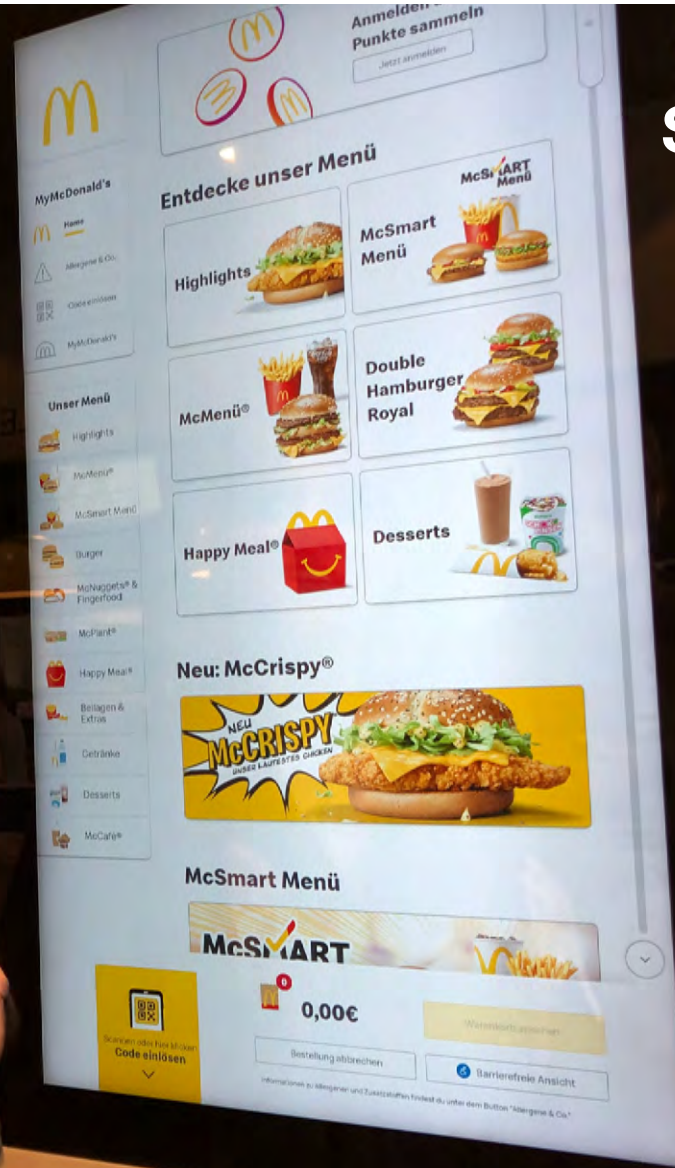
Anmelden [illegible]
Punkte sammeln
Jetzt anmelden

MyMcDonald's
Home
Allergene & Co.
Code einlösen
MyMcDonald's

Unser Menü
Highlights
McMenü®
McSmart Menü
Burger
McNuggets® & Fingerfood
McPlant®
Happy Meal®
Beilagen & Extras
Getränke
Desserts
McCafé®

Entdecke unser Menü

Highlights

McSmart Menü
McSMART Menü

McMenü®

Double Hamburger Royal

Happy Meal®

Desserts

Neu: McCrispy®
NEU McCRISPY UNSER LAUTESTES CHICKEN

McSmart Menü
McSMART

Scannen oder hier klicken
Code einlösen

0
0,00€
Warenkorb ansehen
Bestellung abbrechen
Barrierefreie Ansicht
Informationen zu Allergenen und Zusatzstoffen findest du unter dem Button "Allergene & Co."